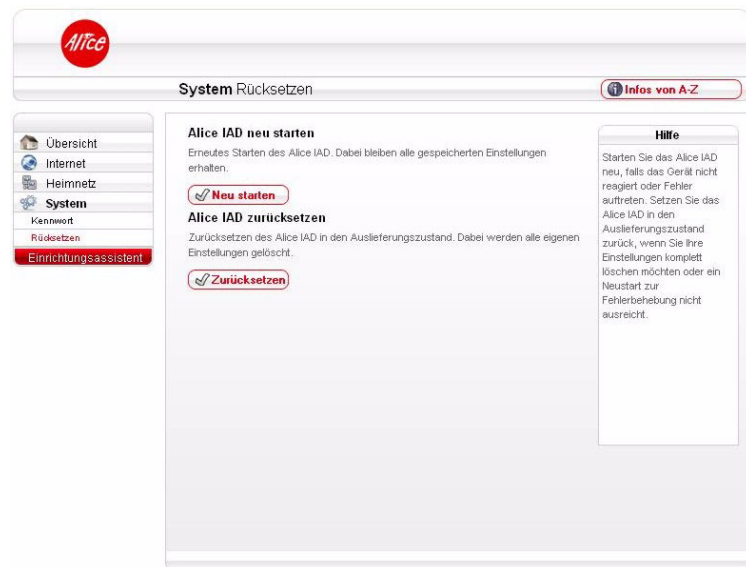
Alice

System Rücksetzen

Infos von A-Z

Übersicht
Internet
Heimnetz
System
Kennwort
Rücksetzen
Einrichtungsassistent

Alice IAD neu starten

Erneutes Starten des Alice IAD. Dabei bleiben alle gespeicherten Einstellungen erhalten.

Neu starten

Alice IAD zurücksetzen

Zurücksetzen des Alice IAD in den Auslieferungszustand. Dabei werden alle eigenen Einstellungen gelöscht.

Zurücksetzen

Hilfe

Starten Sie das Alice IAD neu, falls das Gerät nicht reagiert oder Fehler auftreten. Setzen Sie das Alice IAD in den Auslieferungszustand zurück, wenn Sie Ihre Einstellungen komplett löschen möchten oder ein Neustart zur Fehlerbehebung nicht ausreicht.